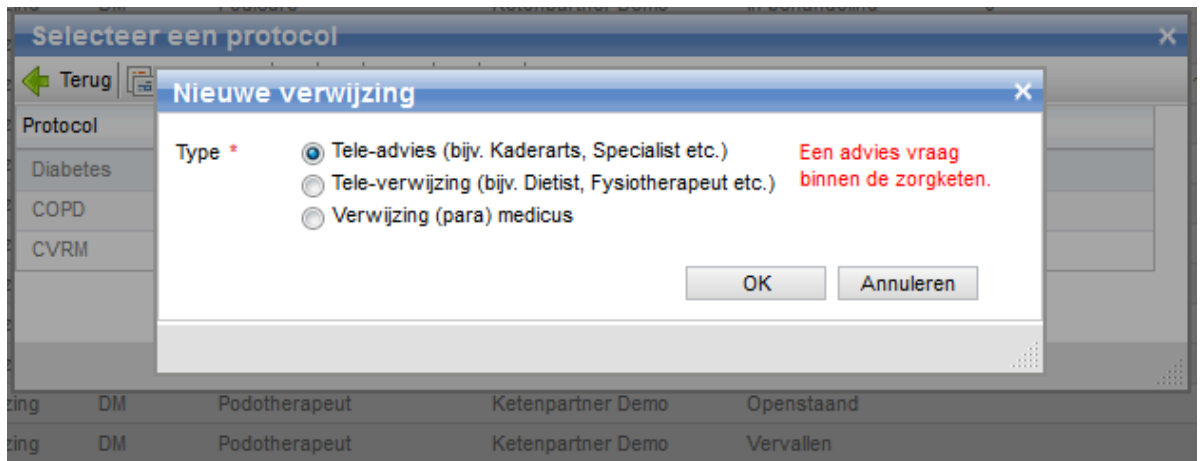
Selecteer een protocol

Terug

Protocol

Diabetes

COPD

CVRM

Nieuwe verwijzing

Type *

Tele-advies (bijv. Kaderarts, Specialist etc.)

Tele-verwijzing (bijv. Dietist, Fysiotherapeut etc.)

Verwijzing (para) medicus

Een advies vraag binnen de zorgketen.

OK

Annuleren

zing DM Podotherapeut Ketenpartner Demo Openstaand

zing DM Podotherapeut Ketenpartner Demo Vervallen